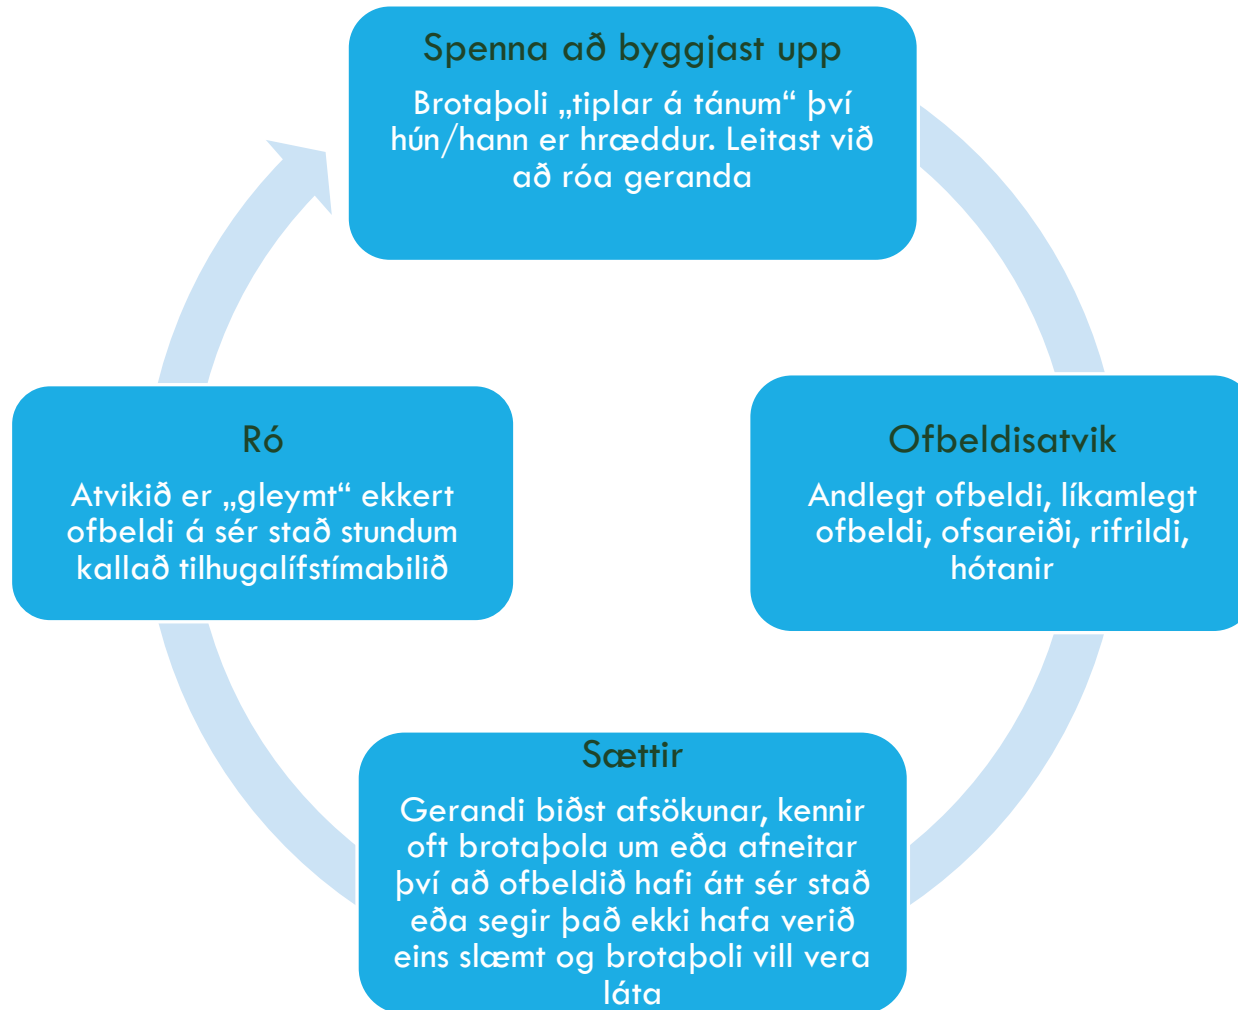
Spenna að byggjast upp

Brotaþoli „tiplar á tánum“ því hún/hann er hræddur. Leitast við að róa geranda

Ofbeldisatvik

Andlegt ofbeldi, líkamlegt ofbeldi, ofsareiði, rifrildi, hótanir

Sættir

Gerandi biðst afsökunar, kennir oft brotaþola um eða afneitar því að ofbeldið hafi átt sér stað eða segir það ekki hafa verið eins slæmt og brotaþoli vill vera láta

Ró

Atvikið er „gleymt“ ekkert ofbeldi á sér stað stundum kallað tilhugalífstímabilið